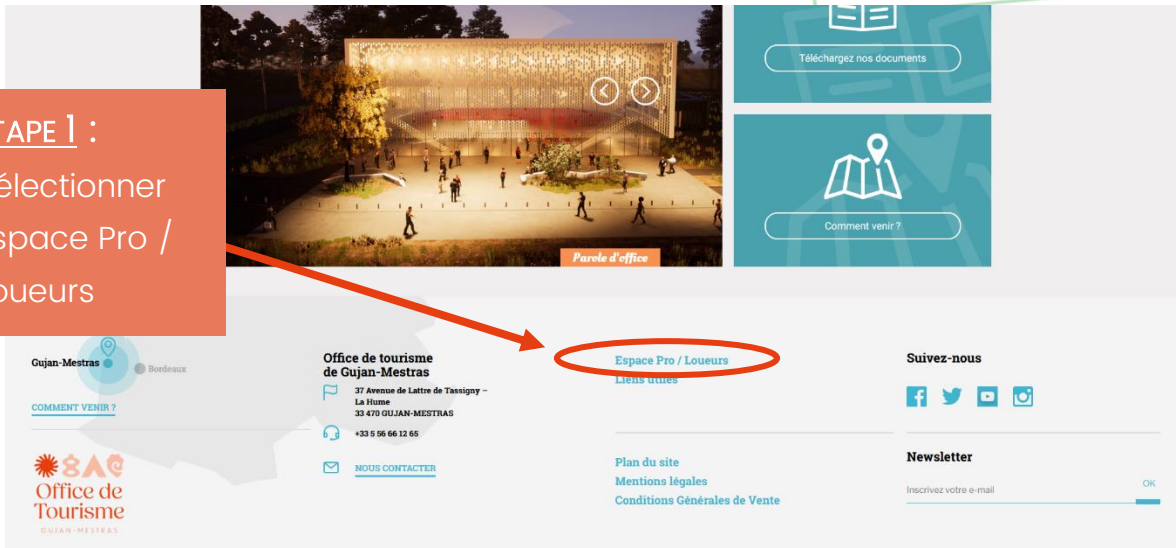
Téléchargez nos documents

TAPE 1 :
électionner
space Pro /
oueurs

Parole d'office

Comment venir ?

Gujan-Mestras

Bordeaux

COMMENT VENIR ?

Office de Tourisme
GUJAN-MESTRAS

Office de tourisme de Gujan-Mestras

37 Avenue de Lattre de Tassigny – La Hume
33 470 GUJAN-MESTRAS

+33 5 56 66 12 65

NOUS CONTACTER

Espace Pro / Loueurs
Liens utiles

Plan du site
Mentions légales
Conditions Générales de Vente

Suivez-nous

Newsletter

Inscrivez votre e-mail

OK